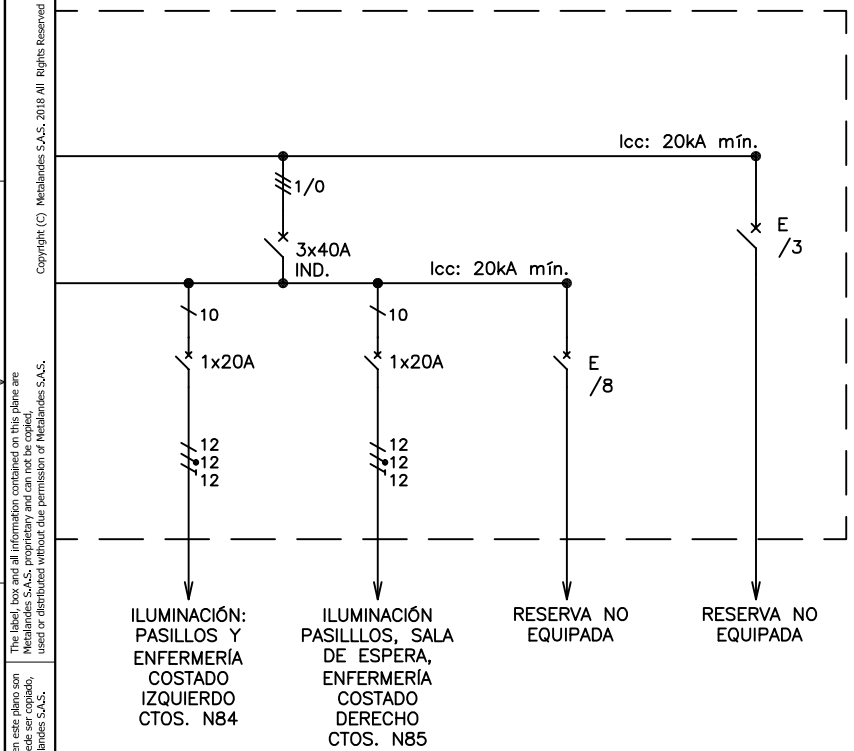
Copyright (C) Metalandes S.A.S. 2018 All Rights Reserved

The label, box and all information contained on this plane are Metalandes S.A.S. proprietary and can not be copied, used or distributed without due permission of Metalandes S.A.S.

en este plano son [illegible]ede ser copiado, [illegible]landes S.A.S.

Icc: 20kA mín.

1/0

3x40A IND.

Icc: 20kA mín.

E /3

10

10

1x20A

1x20A

E /8

12
12
12

12
12
12

ILUMINACIÓN: PASILLOS Y ENFERMERÍA COSTADO IZQUIERDO CTOS. N84

ILUMINACIÓN PASILLLOS, SALA DE ESPERA, ENFERMERÍA COSTADO DERECHO CTOS. N85

RESERVA NO EQUIPADA

RESERVA NO EQUIPADA